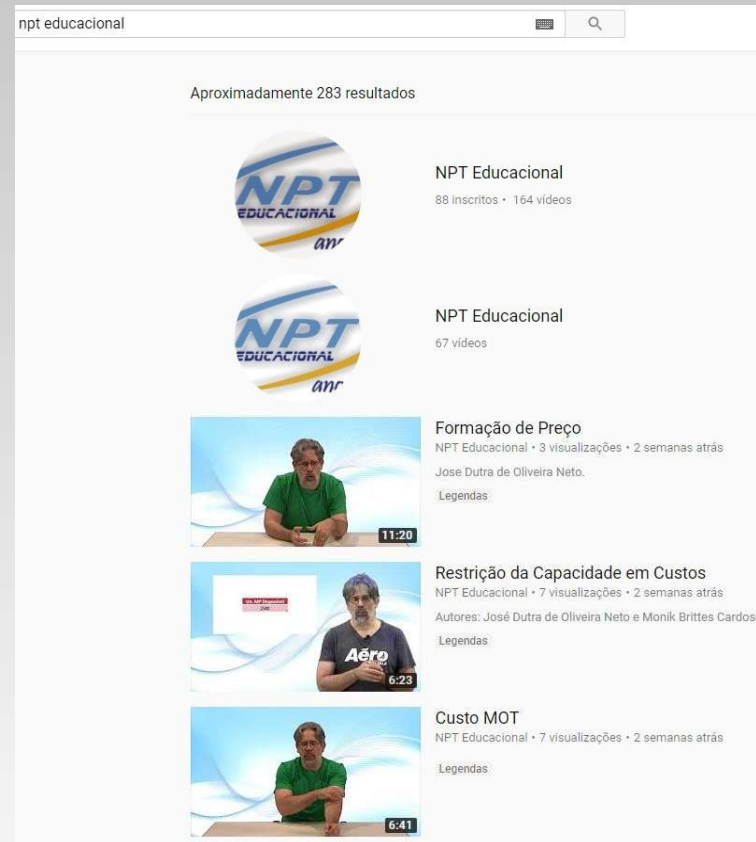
npt educacional

Aproximadamente 283 resultados

NPT EDUCACIONAL

NPT Educacional
88 inscritos • 164 vídeos

NPT EDUCACIONAL

NPT Educacional
67 vídeos

11:20
Formação de Preço
NPT Educacional • 3 visualizações • 2 semanas atrás
Jose Dutra de Oliveira Neto.
Legendas

Aero
6:23
Restrição da Capacidade em Custos
NPT Educacional • 7 visualizações • 2 semanas atrás
Autores: José Dutra de Oliveira Neto e Monik Brittes Cardos
Legendas

6:41
Custo MOT
NPT Educacional • 7 visualizações • 2 semanas atrás
Legendas